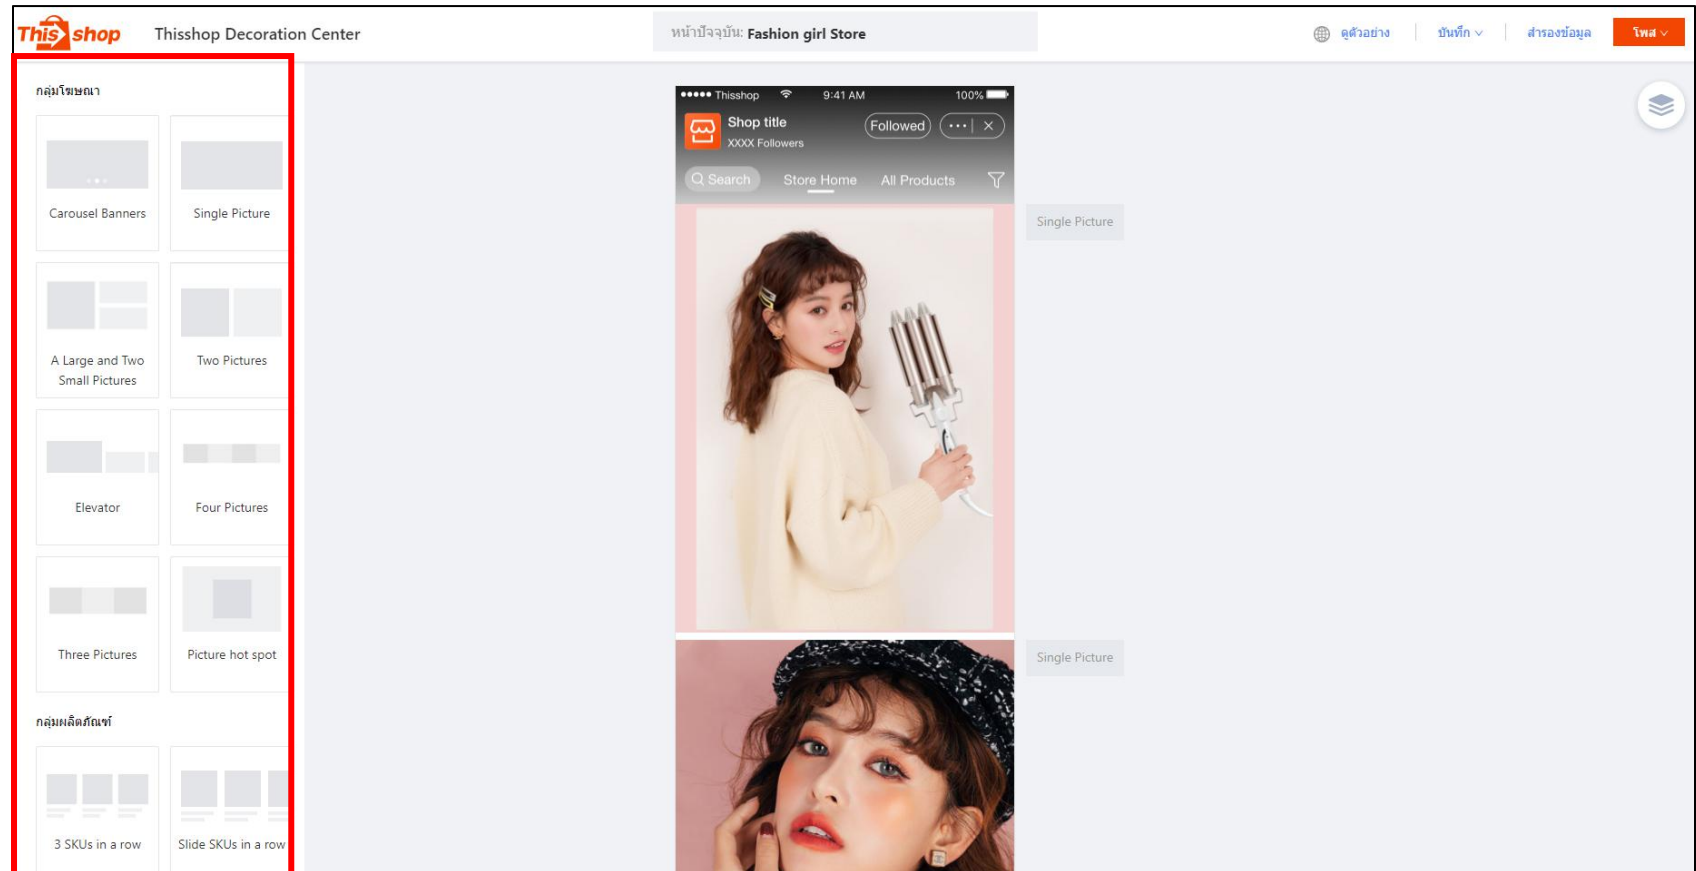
This shop Thisshop Decoration Center

หน้าปัจจุบัน: Fashion girl Store

ดูตัวอย่าง | บันทึก | สำรองข้อมูล | โพส

กลุ่มโฆษณา

Carousel Banners

Single Picture

A Large and Two Small Pictures

Two Pictures

Elevator

Four Pictures

Three Pictures

Picture hot spot

กลุ่มผลิตภัณฑ์

3 SKUs in a row

Slide SKUs in a row

●●●●● Thisshop 9:41 AM 100%

Shop title

XXXX Followers

Followed

Search Store Home All Products

Single Picture

Single Picture